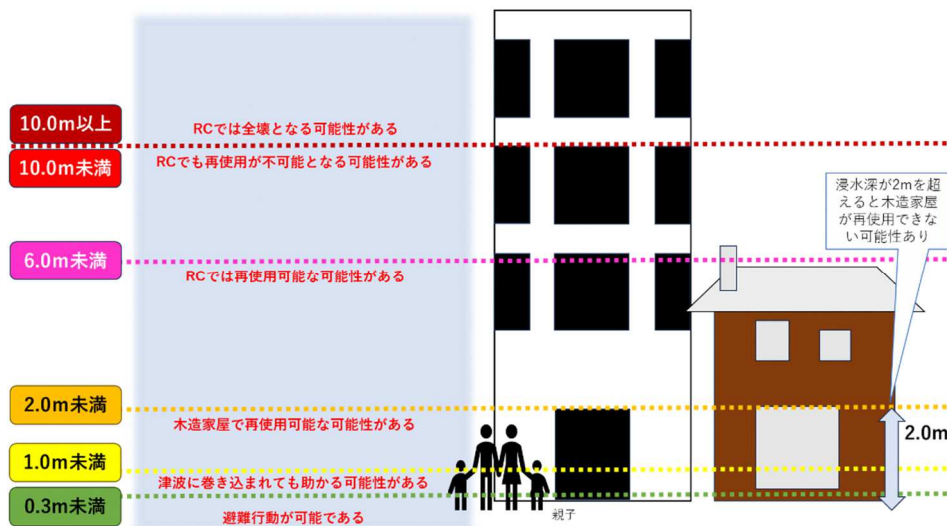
10.0m以上

RCでは全壊となる可能性がある

10.0m未満

RCでも再使用が不可能となる可能性がある

浸水深が2mを超えると木造家屋が再使用できない可能性あり

6.0m未満

RCでは再使用可能な可能性がある

2.0m未満

木造家屋で再使用可能な可能性がある

2.0m

1.0m未満

津波に巻き込まれても助かる可能性がある

0.3m未満

避難行動が可能である

親子